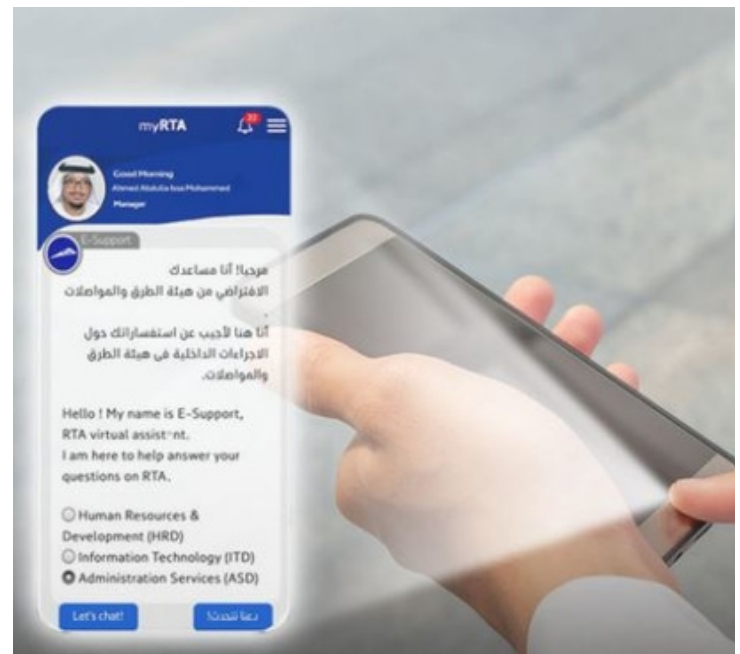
myRTA

Good Morning
Ahmed Abdulla Issa Mohammed
Manager

E-Support

مرحبا! أنا مساعدك الافتراضي من هيئة الطرق والمواصلات

أنا هنا لأجيب عن استفساراتك حول الاجراءات الداخلية في هيئة الطرق والمواصلات.

Hello ! My name is E-Support, RTA virtual assist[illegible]nt.
I am here to help answer your questions on RTA.

Human Resources & Development (HRD)
Information Technology (ITD)
Administration Services (ASD)

Let's chat!
دعنا نتحدث!